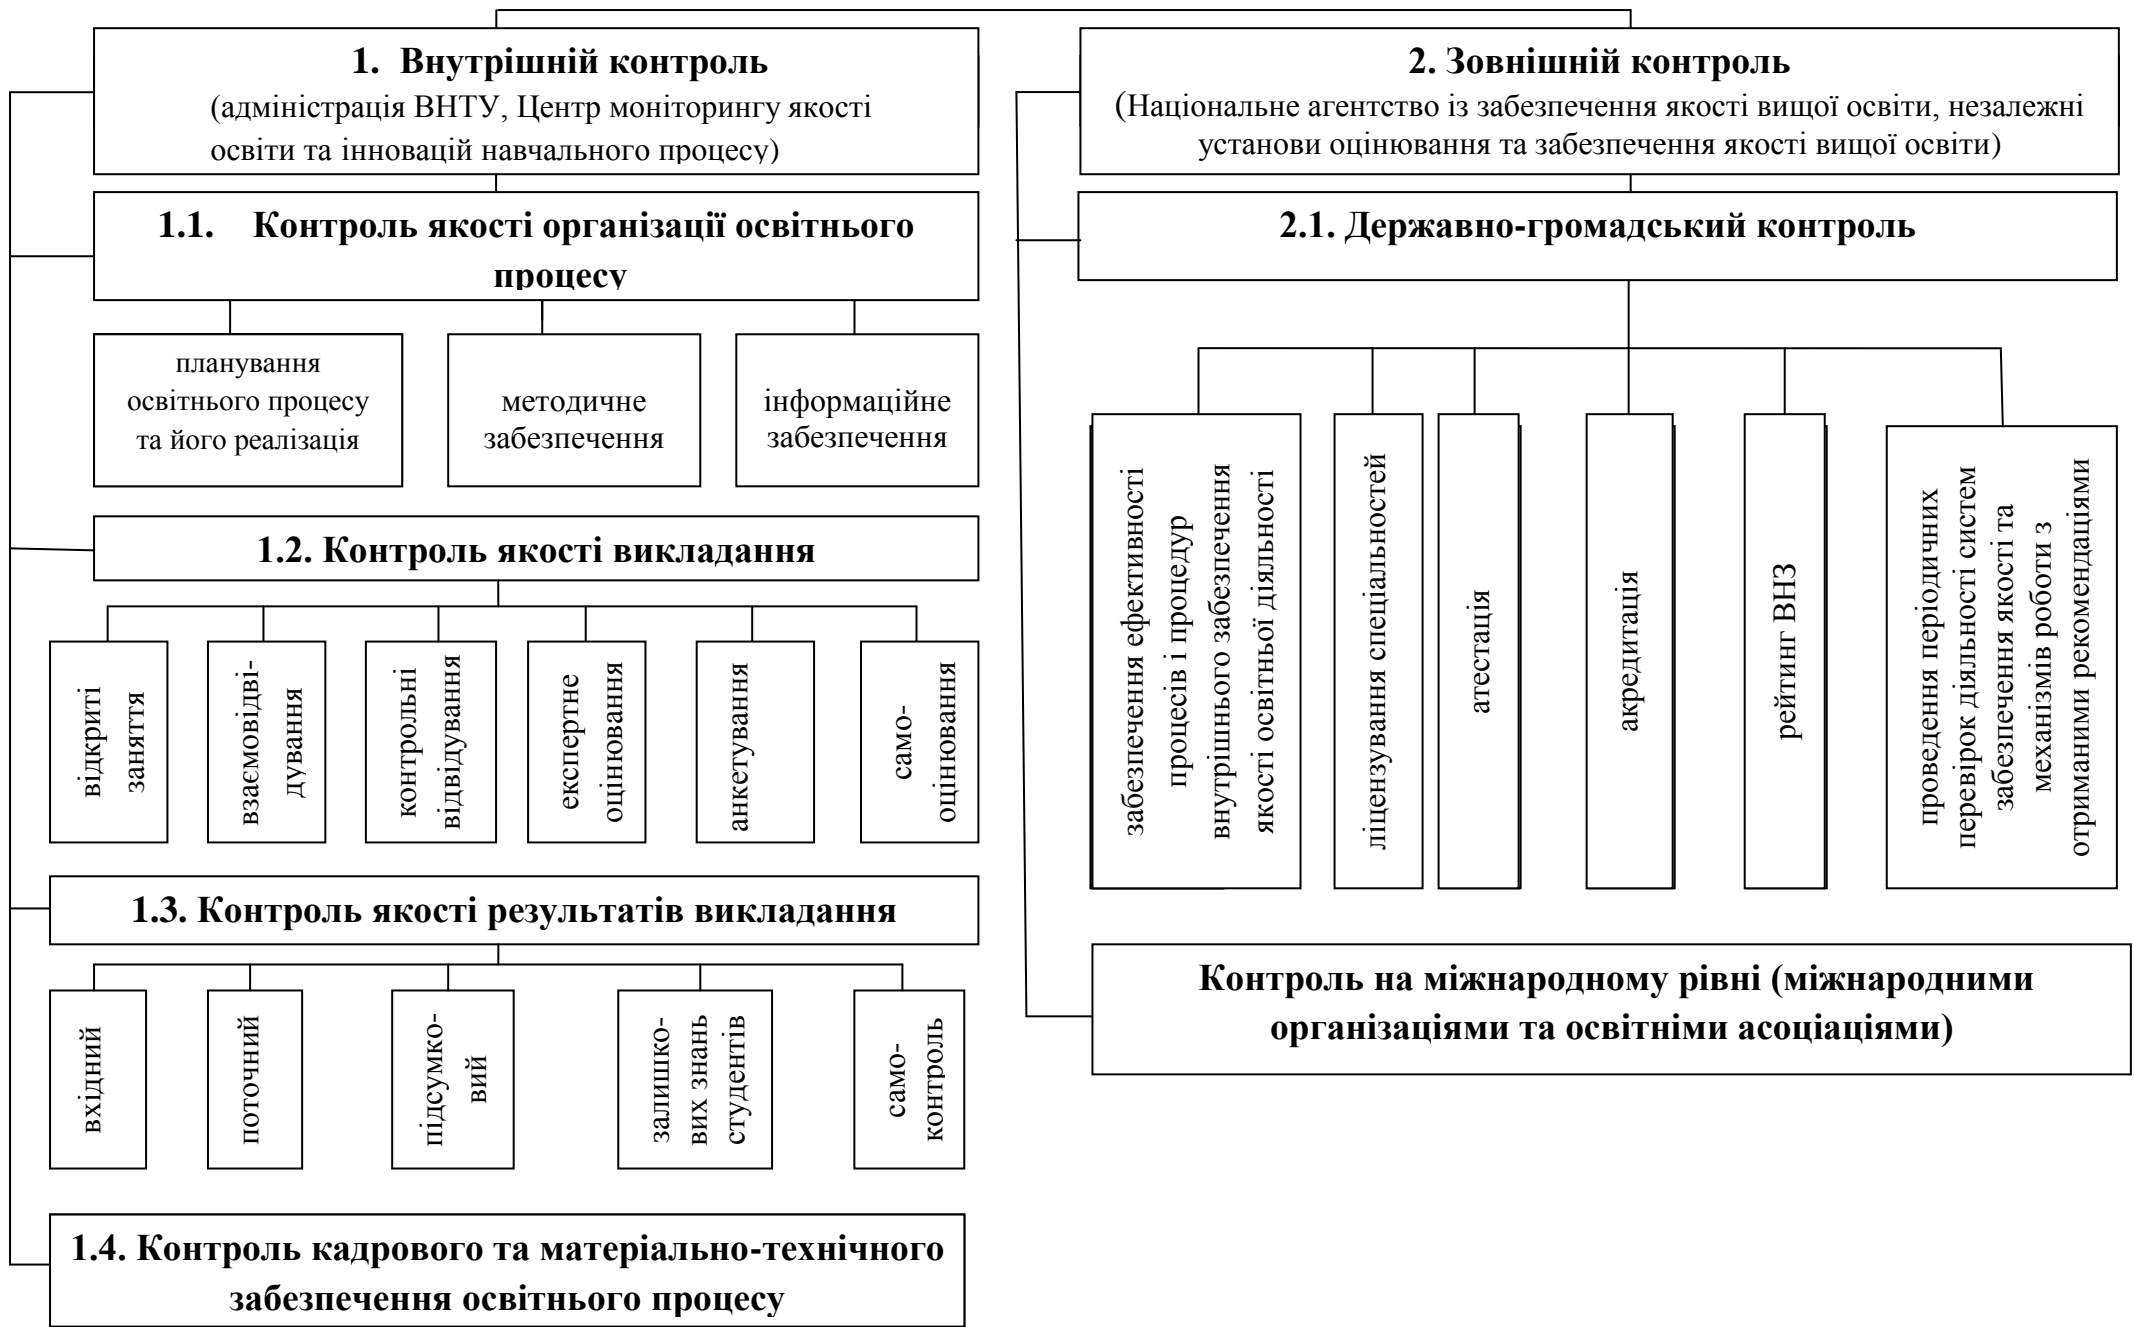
1. Внутрішній контроль
(адміністрація ВНТУ, Центр моніторингу якості освіти та інновацій навчального процесу)

1.1. Контроль якості організації освітнього процесу

планування освітнього процесу та його реалізація

методичне забезпечення

інформаційне забезпечення

1.2. Контроль якості викладання

відкриті заняття

взаємовідвідування

контрольні відвідування

експертне оцінювання

анкетування

самооцінювання

1.3. Контроль якості результатів викладання

вхідний

поточний

підсумковий

залишкових знань студентів

самоконтроль

1.4. Контроль кадрового та матеріально-технічного забезпечення освітнього процесу

2. Зовнішній контроль
(Національне агентство із забезпечення якості вищої освіти, незалежні установи оцінювання та забезпечення якості вищої освіти)

2.1. Державно-громадський контроль

забезпечення ефективності процесів і процедур внутрішнього забезпечення якості освітньої діяльності

ліцензування спеціальностей

атестація

акредитація

рейтинг ВНЗ

проведення періодичних перевірок діяльності систем забезпечення якості та механізмів роботи з отриманими рекомендаціями

Контроль на міжнародному рівні (міжнародними організаціями та освітніми асоціаціями)